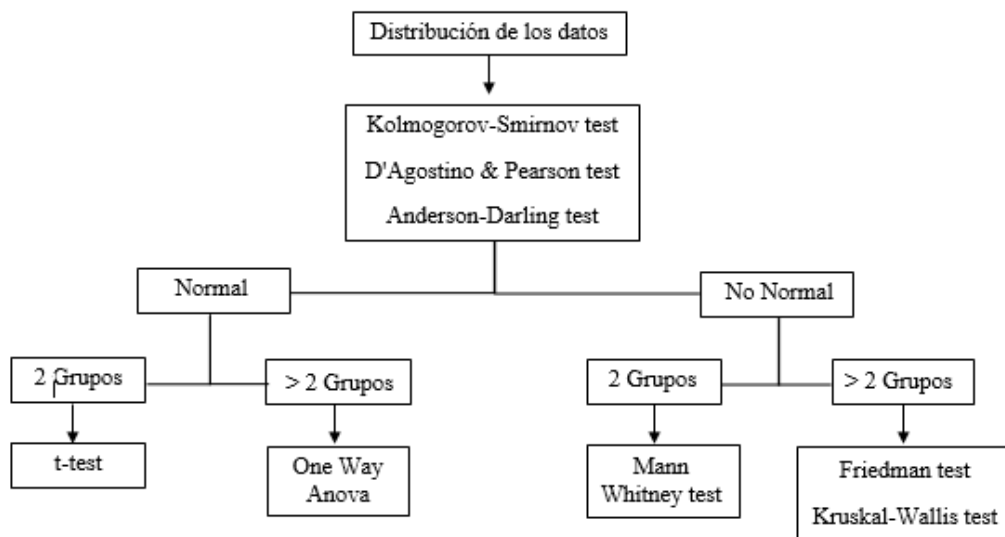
Distribución de los datos

Kolmogorov-Smirnov test
D'Agostino & Pearson test
Anderson-Darling test

Normal

No Normal

2 Grupos

> 2 Grupos

t-test

One Way Anova

2 Grupos

> 2 Grupos

Mann Whitney test

Friedman test
Kruskal-Wallis test